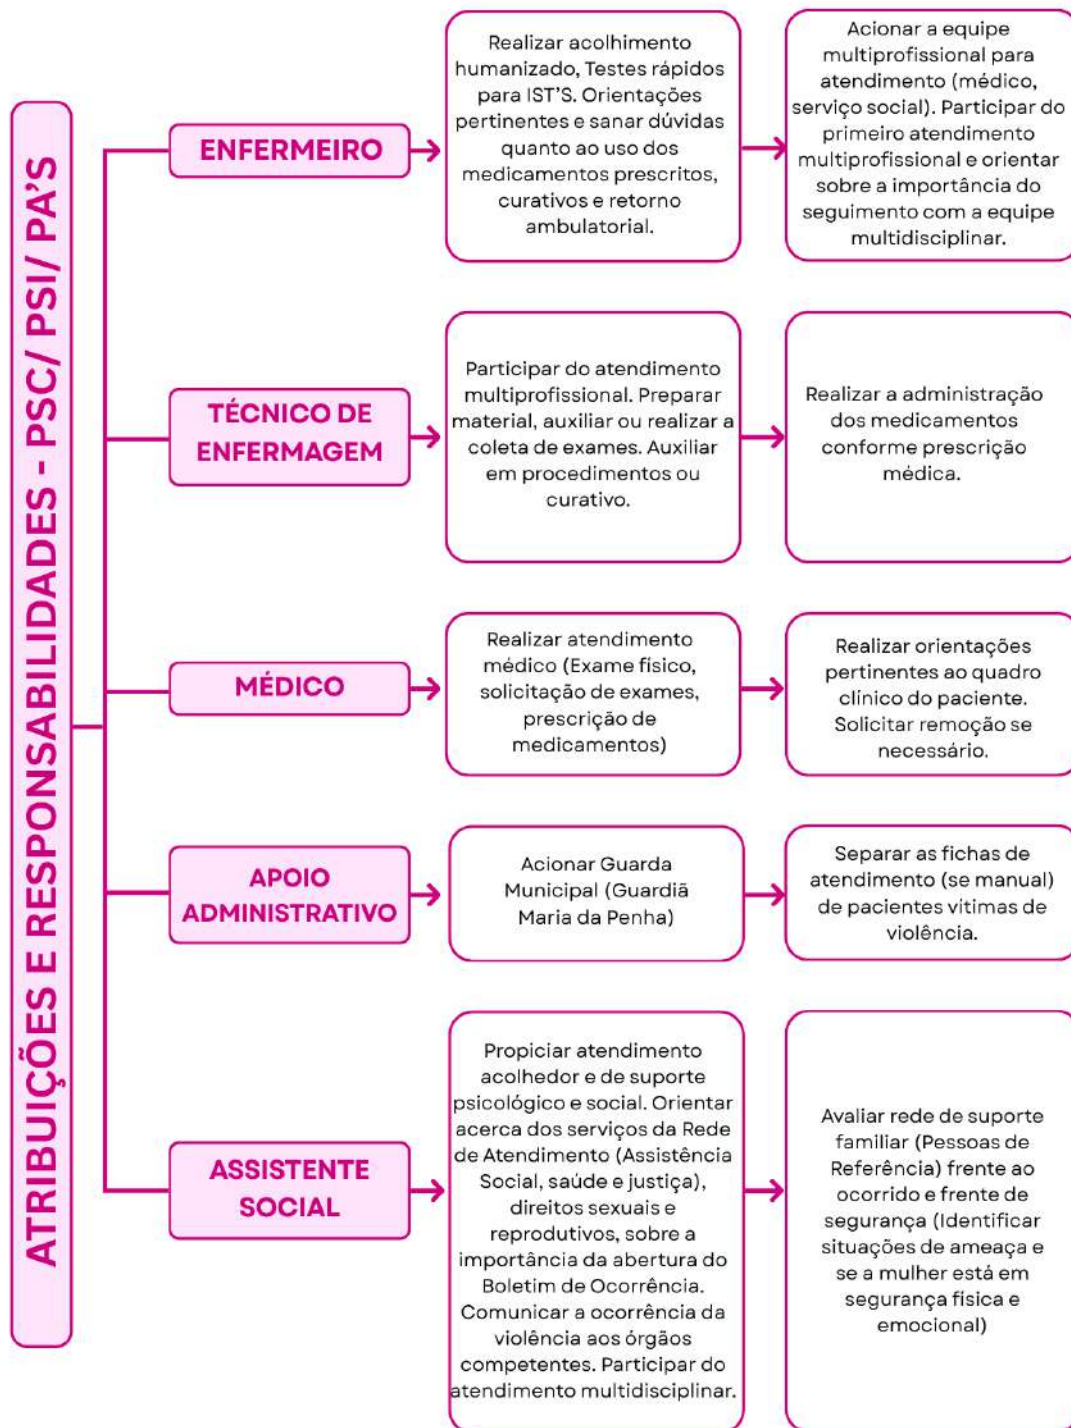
ATRIBUIÇÕES E RESPONSABILIDADES - PSC/ PSI/ PA'S

ENFERMEIRO

Realizar acolhimento humanizado, Testes rápidos para IST'S. Orientações pertinentes e sanar dúvidas quanto ao uso dos medicamentos prescritos, curativos e retorno ambulatorial.

Acionar a equipe multiprofissional para atendimento (médico, serviço social). Participar do primeiro atendimento multiprofissional e orientar sobre a importância do seguimento com a equipe multidisciplinar.

TÉCNICO DE ENFERMAGEM

Participar do atendimento multiprofissional. Preparar material, auxiliar ou realizar a coleta de exames. Auxiliar em procedimentos ou curativo.

Realizar a administração dos medicamentos conforme prescrição médica.

MÉDICO

Realizar atendimento médico (Exame físico, solicitação de exames, prescrição de medicamentos)

Realizar orientações pertinentes ao quadro clínico do paciente. Solicitar remoção se necessário.

APOIO ADMINISTRATIVO

Acionar Guarda Municipal (Guardiã Maria da Penha)

Separar as fichas de atendimento (se manual) de pacientes vitimas de violência.

ASSISTENTE SOCIAL

Propiciar atendimento acolhedor e de suporte psicológico e social. Orientar acerca dos serviços da Rede de Atendimento (Assistência Social, saúde e justiça), direitos sexuais e reprodutivos, sobre a importância da abertura do Boletim de Ocorrência. Comunicar a ocorrência da violência aos órgãos competentes. Participar do atendimento multidisciplinar.

Avaliar rede de suporte familiar (Pessoas de Referência) frente ao ocorrido e frente de segurança (Identificar situações de ameaça e se a mulher está em segurança física e emocional)